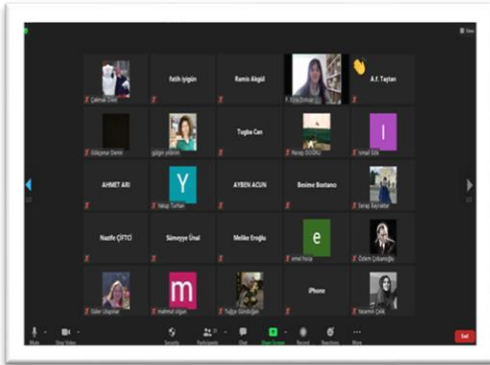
View

Çakmak Erkan | fatih iyigün | Ramis Akgül | F. Azra Duman | A.F. Taştan

Gökçenaz Demir | gülşen yıldırım | Tugba Can | Recep DOĞRU | İsmail Gür

AHMET ARI | Yakup Turhan | AYBEN ACUN | Besime Bostancı | Serap Bayraktar

Nazife ÇİFTÇİ | Sümeyye Ünal | Melike Eroğlu | emel hoca | Özlem Çobanoğlu

Sibel Ulupınar | mehmet olgun | Tuğçe Gündoğan | iPhone | Yasemin Çelik

Mute | Stop Video | Security | Participants 25 | Chat | Share Screen | Record | Reactions | More | End